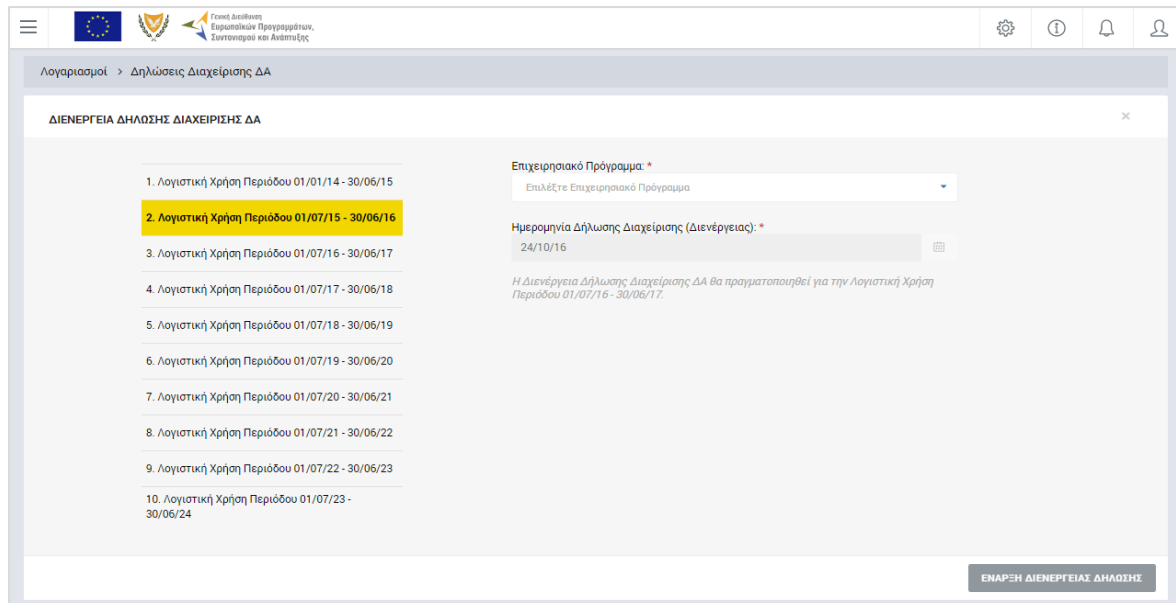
Γενική Διεύθυνση Ευρωπαϊκών Προγραμμάτων, Συντονισμού και Ανάπτυξης

Λογαριασμοί > Δηλώσεις Διαχείρισης ΔΑ

ΔΙΕΝΕΡΓΕΙΑ ΔΗΛΩΣΗΣ ΔΙΑΧΕΙΡΙΣΗΣ ΔΑ

×

1. Λογιστική Χρήση Περιόδου 01/01/14 - 30/06/15

2. Λογιστική Χρήση Περιόδου 01/07/15 - 30/06/16

3. Λογιστική Χρήση Περιόδου 01/07/16 - 30/06/17

4. Λογιστική Χρήση Περιόδου 01/07/17 - 30/06/18

5. Λογιστική Χρήση Περιόδου 01/07/18 - 30/06/19

6. Λογιστική Χρήση Περιόδου 01/07/19 - 30/06/20

7. Λογιστική Χρήση Περιόδου 01/07/20 - 30/06/21

8. Λογιστική Χρήση Περιόδου 01/07/21 - 30/06/22

9. Λογιστική Χρήση Περιόδου 01/07/22 - 30/06/23

10. Λογιστική Χρήση Περιόδου 01/07/23 - 30/06/24

Επιχειρησιακό Πρόγραμμα: *

Επιλέξτε Επιχειρησιακό Πρόγραμμα

Ημερομηνία Δήλωσης Διαχείρισης (Διενέργειας): *

24/10/16

Η Διενέργεια Δήλωσης Διαχείρισης ΔΑ θα πραγματοποιηθεί για την Λογιστική Χρήση Περιόδου 01/07/16 - 30/06/17.

ΕΝΑΡΞΗ ΔΙΕΝΕΡΓΕΙΑΣ ΔΗΛΩΣΗΣ